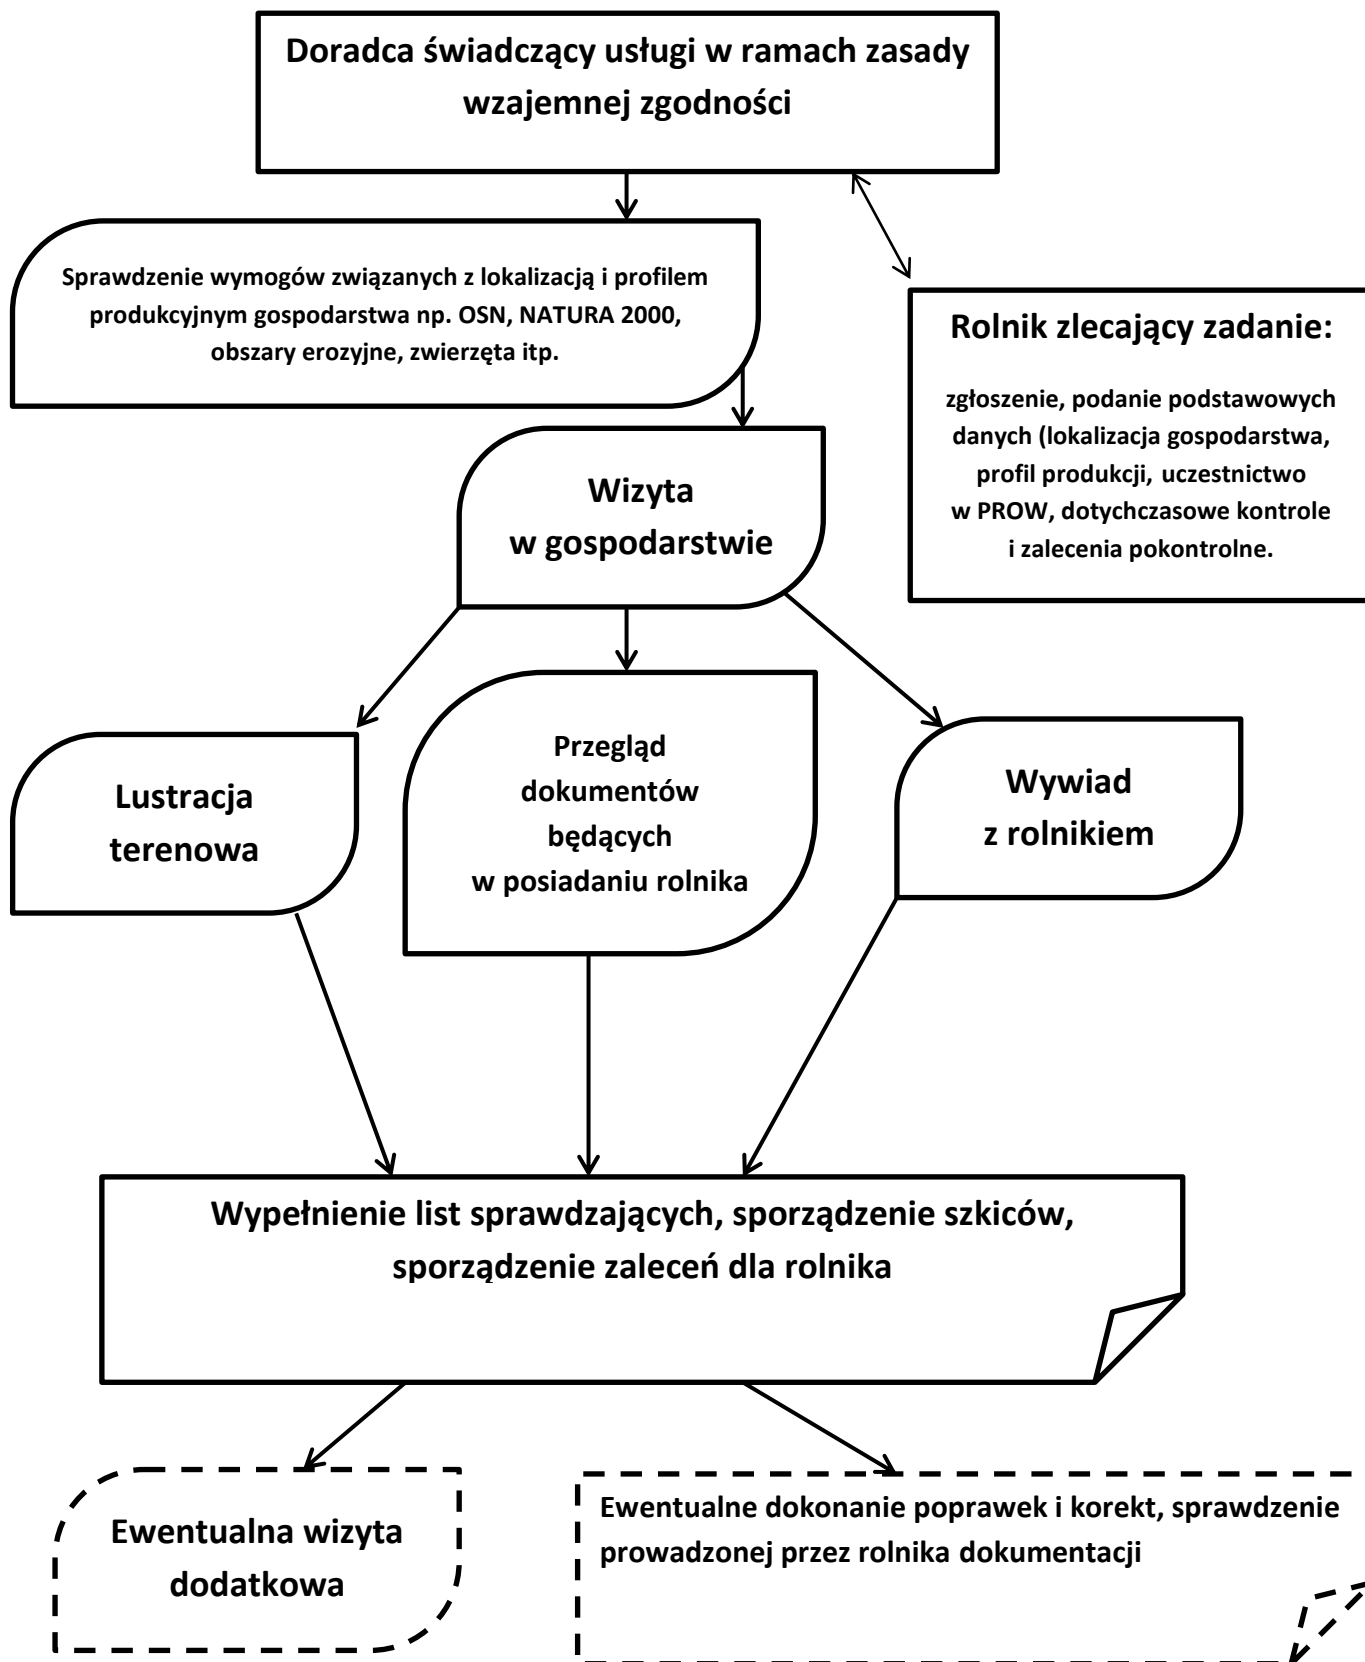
Doradca świadczący usługi w ramach zasady wzajemnej zgodności

Sprawdzenie wymogów związanych z lokalizacją i profilem produkcyjnym gospodarstwa np. OSN, NATURA 2000, obszary erozyjne, zwierzęta itp.

Rolnik zlecający zadanie:

zgłoszenie, podanie podstawowych danych (lokalizacja gospodarstwa, profil produkcji, uczestnictwo w PROW, dotychczasowe kontrole i zalecenia pokontrolne.

Wizyta w gospodarstwie

Lustracja terenowa

Przegląd dokumentów będących w posiadaniu rolnika

Wywiad z rolnikiem

Wypełnienie list sprawdzających, sporządzenie szkiców, sporządzenie zaleceń dla rolnika

Ewentualna wizyta dodatkowa

Ewentualne dokonanie poprawek i korekt, sprawdzenie prowadzonej przez rolnika dokumentacji